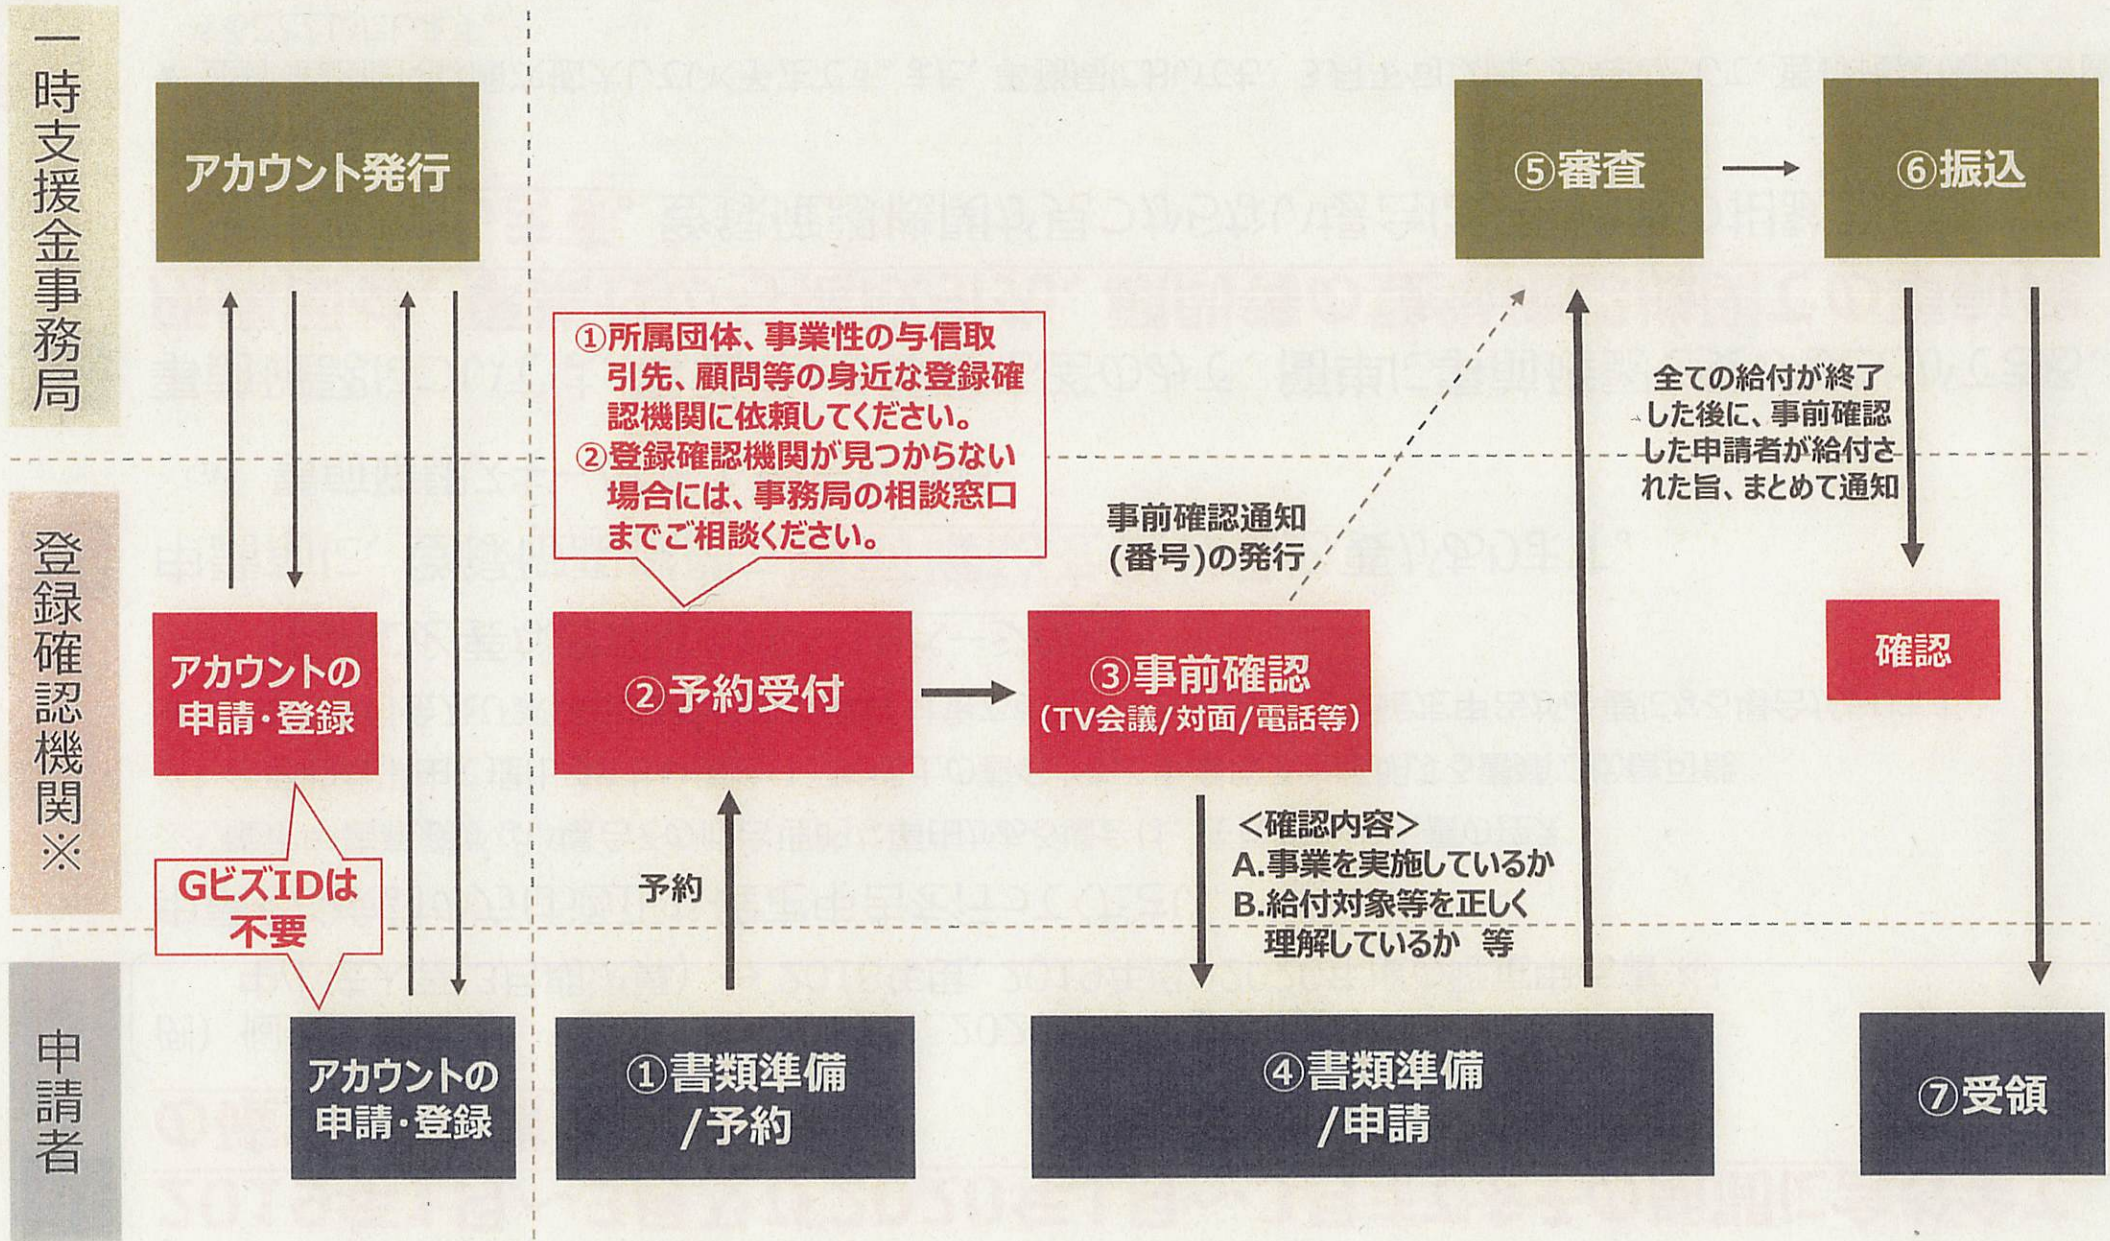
一時支援金事務局

アカウント発行

⑤審査

⑥振込

①所属団体、事業性の与信取引先、顧問等の身近な登録確認機関に依頼してください。
②登録確認機関が見つからない場合には、事務局の相談窓口までご相談ください。

全ての給付が終了した後に、事前確認した申請者が給付された旨、まとめて通知

事前確認通知(番号)の発行

登録確認機関※

アカウントの申請・登録

②予約受付

③事前確認
(TV会議/対面/電話等)

確認

GビズIDは不要

予約

<確認内容>
A.事業を実施しているか
B.給付対象等を正しく理解しているか 等

申請者

アカウントの申請・登録

①書類準備/予約

④書類準備/申請

⑦受領